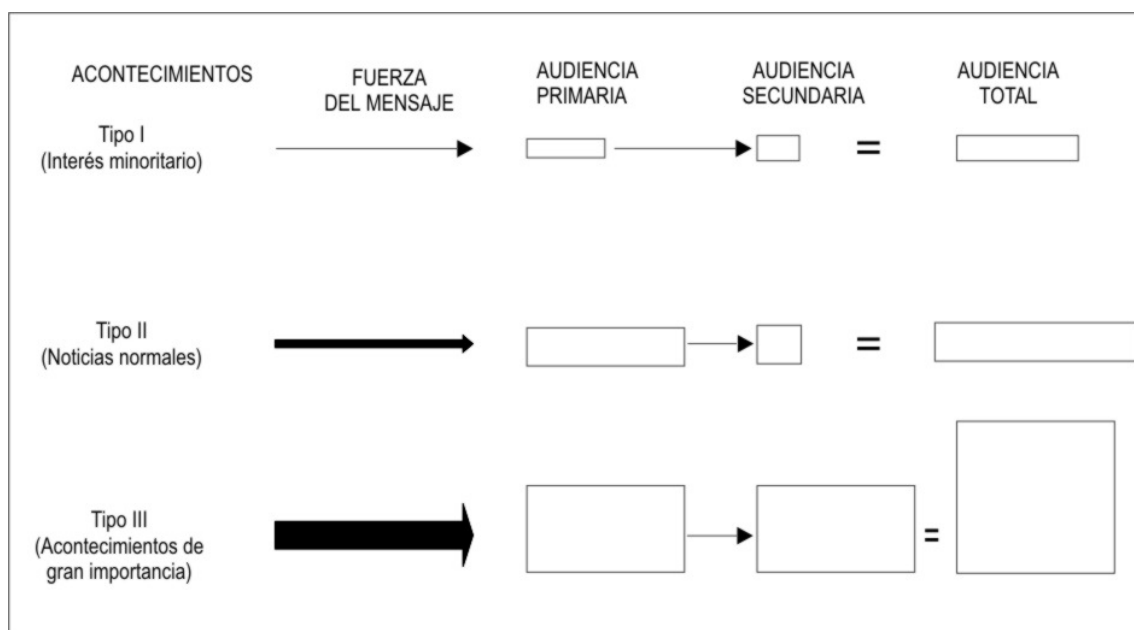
ACONTECIMIENTOS

FUERZA DEL MENSAJE

AUDIENCIA PRIMARIA

AUDIENCIA SECUNDARIA

AUDIENCIA TOTAL

Tipo I (Interés minoritario)

=

Tipo II (Noticias normales)

=

Tipo III (Acontecimientos de gran importancia)

=